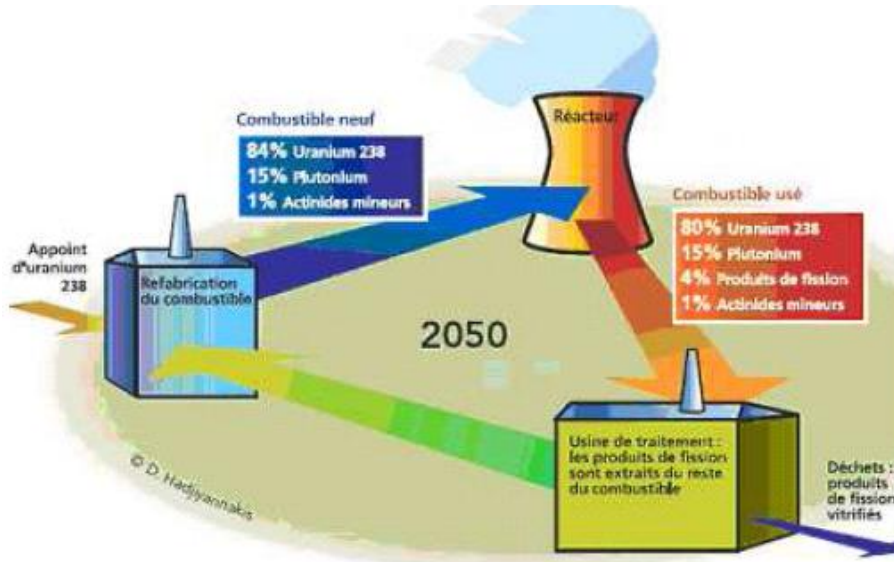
Combustible neuf

84% Uranium 238
15% Plutonium
1% Actinides mineurs

Réacteur

Combustible usé

80% Uranium 238
15% Plutonium
4% Produits de fission
1% Actinides mineurs

Appoint d'uranium 238

Refabrication du combustible

2050

Usine de traitement : les produits de fission sont extraits du reste du combustible

Déchets : produits de fission vitrifiés

© D. Hadjiyannakis